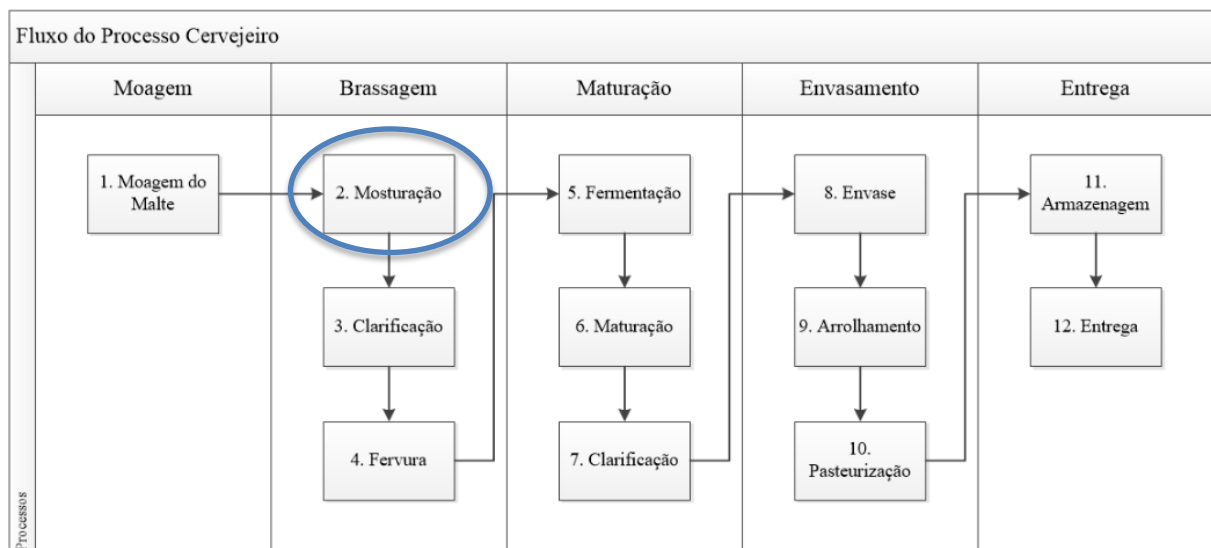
Fluxo do Processo Cervejeiro

Processos

| Moagem | Brassagem | Maturação | Envasamento | Entrega |
|---|---|---|---|---|
| 1. Moagem do Malte | 2. Mosturação | 5. Fermentação | 8. Envase | 11. Armazenagem |
| | 3. Clarificação | 6. Maturação | 9. Arrolhamento | 12. Entrega |
| | 4. Fervura | 7. Clarificação | 10. Pasteurização | |